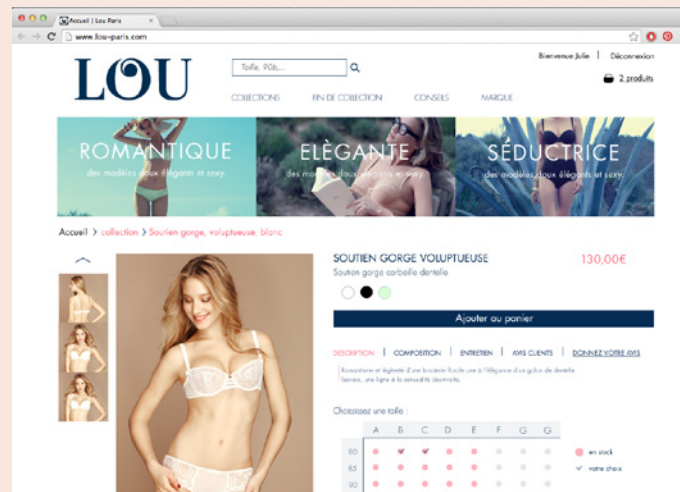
Accueil | Lou Paris

www.lou-paris.com

LOU

Taille, 90b,...

Bienvenue Julie | Déconnexion

2 produits

COLLECTIONS FIN DE COLLECTION CONSEILS MARQUE

ROMANTIQUE
des modèles doux élégants et sexy.

ELÈGANTE
des modèles doux élégants et sexy.

SÉDUCTRICE
des modèles doux élégants et sexy.

Accueil > collection > Soutien gorge, voluptueuse, blanc

SOUTIEN GORGE VOLUPTUEUSE
130,00€
Soutien gorge corbeille dentelle

Ajouter au panier

DESCRIPTION | COMPOSITION | ENTRETIEN | AVIS CLIENTS | DONNEZ VOTRE AVIS

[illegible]

Choisissez une taille :

| | A | B | C | D | E | F | G | G |
|---|---|---|---|---|---|---|---|---|
| 80 | | | | | | | | |
| 85 | | | | | | | | |
| 90 | | | | | | | | |

en stock
votre choix